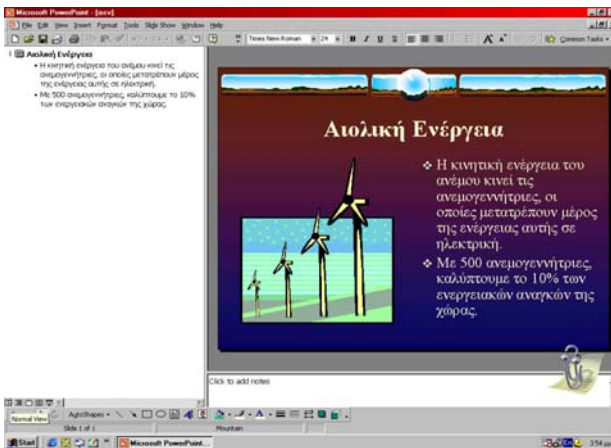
Microsoft PowerPoint - [αεν]

File Edit View Insert Format Tools Slide Show Window Help

Times New Roman 24 B I U S A Common Tasks

1 Αιολική Ενέργεια
• Η κινητική ενέργεια του ανέμου κινεί τις ανεμογεννήτριες, οι οποίες μετατρέπουν μέρος της ενέργειας αυτής σε ηλεκτρική.
• Με 500 ανεμογεννήτριες, καλύπτουμε το 10% των ενεργειακών αναγκών της χώρας.

Αιολική Ενέργεια

❖ Η κινητική ενέργεια του ανέμου κινεί τις ανεμογεννήτριες, οι οποίες μετατρέπουν μέρος της ενέργειας αυτής σε ηλεκτρική.
❖ Με 500 ανεμογεννήτριες, καλύπτουμε το 10% των ενεργειακών αναγκών της χώρας.

Click to add notes

Normal View AutoShapes

Slide 1 of 1 Mountain

Start Microsoft PowerPoint... 3:54 μμ